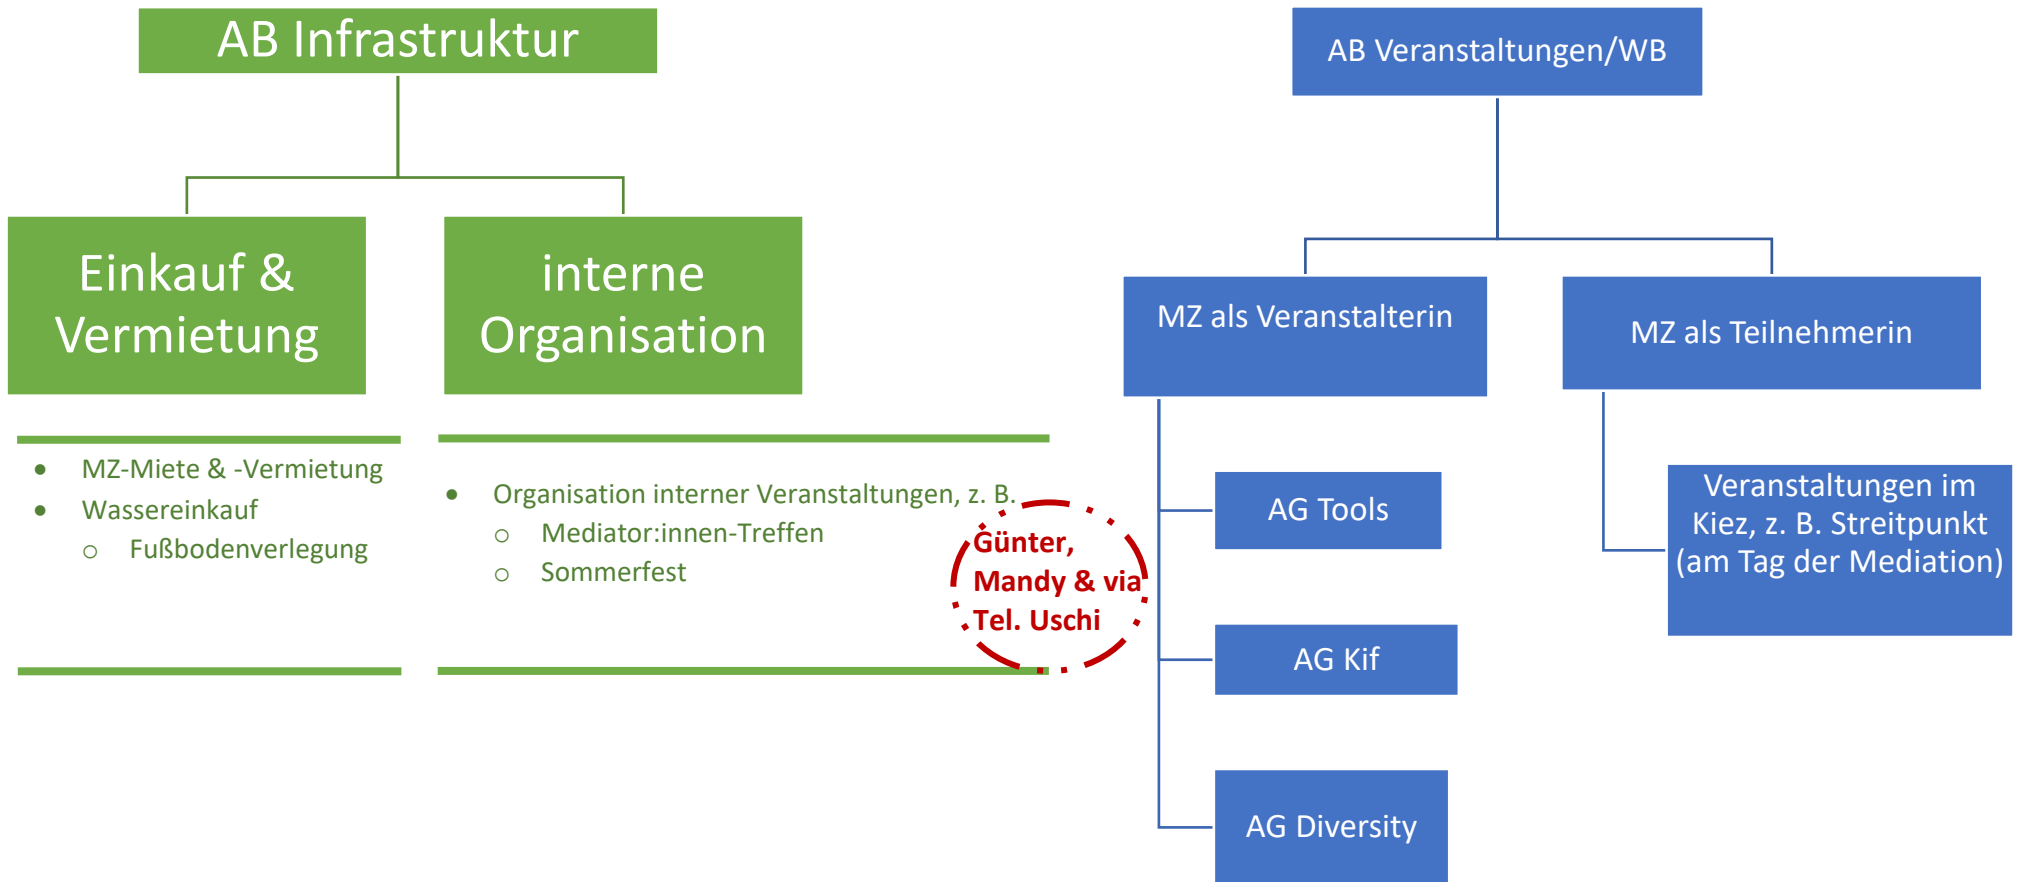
AB Infrastruktur

Einkauf & Vermietung

interne Organisation

- MZ-Miete & -Vermietung
- Wassereinkauf
  - Fußbodenverlegung

- Organisation interner Veranstaltungen, z. B.
  - Mediator:innen-Treffen
  - Sommerfest

Günter, Mandy & via Tel. Uschi

AB Veranstaltungen/WB

MZ als Veranstalterin

MZ als Teilnehmerin

AG Tools

AG Kif

AG Diversity

Veranstaltungen im Kiez, z. B. Streitpunkt (am Tag der Mediation)